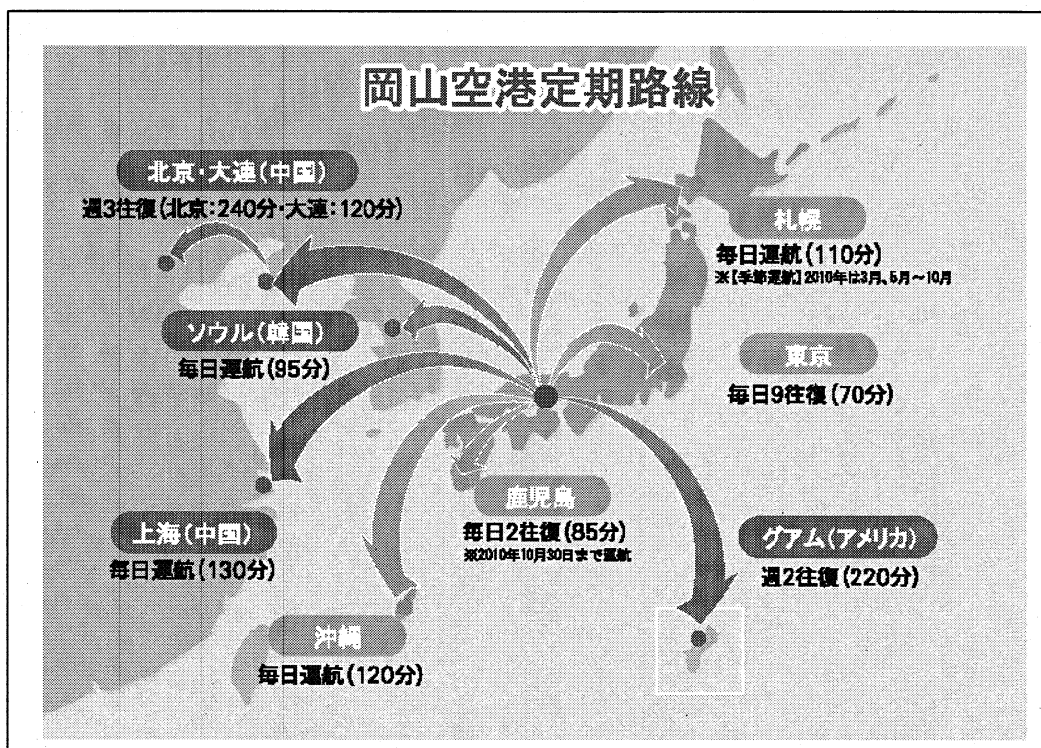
岡山空港定期路線

北京・大連(中国)
週3往復(北京:240分・大連:120分)

札幌
毎日運航(110分)
※【季節運航】2010年は3月、5月～10月

ソウル(韓国)
毎日運航(95分)

東京
毎日9往復(70分)

鹿児島
毎日2往復(85分)
※2010年10月30日まで運航

上海(中国)
毎日運航(130分)

グアム(アメリカ)
週2往復(220分)

沖縄
毎日運航(120分)